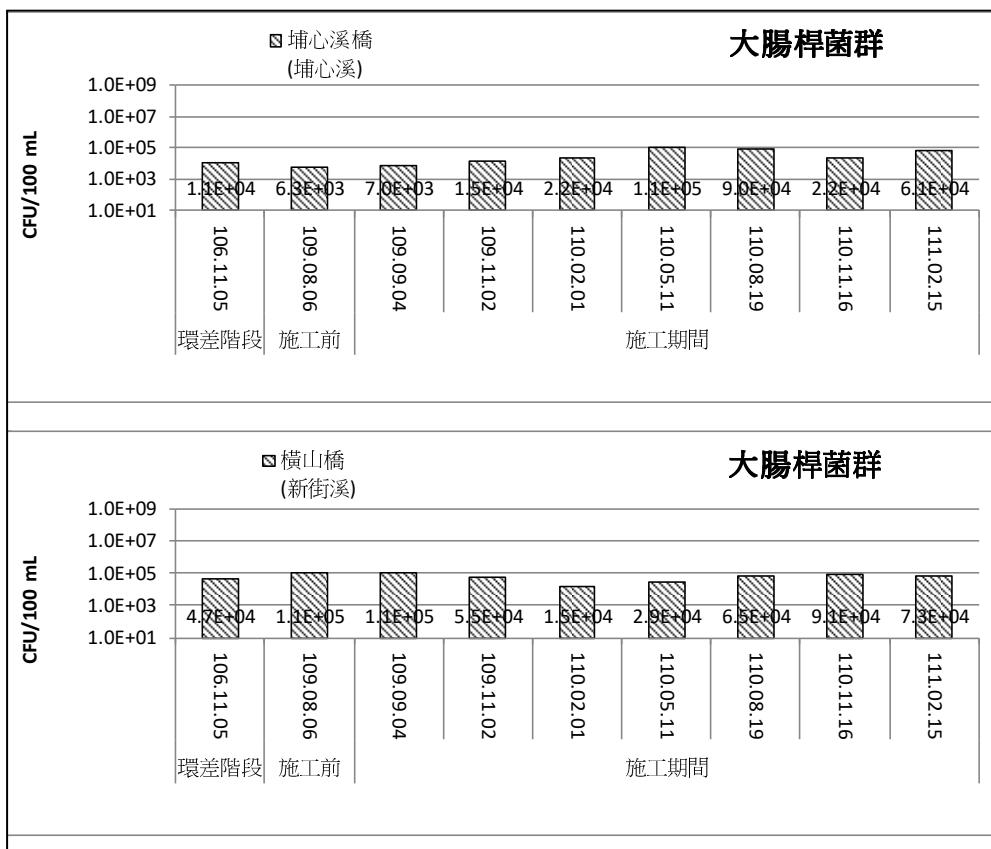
埔心溪橋
(埔心溪)

大腸桿菌群

CFU/100 mL

1.0E+09
1.0E+07
1.0E+05
1.0E+03
1.0E+01

1.1E+04
6.3E+03
7.0E+03
1.5E+04
2.2E+04
1.1E+05
9.0E+04
2.2E+04
6.1E+04

106.11.05
109.08.06
109.09.04
109.11.02
110.02.01
110.05.11
110.08.19
110.11.16
111.02.15

環差階段
施工前
施工期間

橫山橋
(新街溪)

大腸桿菌群

CFU/100 mL

1.0E+09
1.0E+07
1.0E+05
1.0E+03
1.0E+01

4.7E+04
1.1E+05
1.1E+05
5.5E+04
1.5E+04
2.9E+04
6.5E+04
9.1E+04
7.3E+04

106.11.05
109.08.06
109.09.04
109.11.02
110.02.01
110.05.11
110.08.19
110.11.16
111.02.15

環差階段
施工前
施工期間